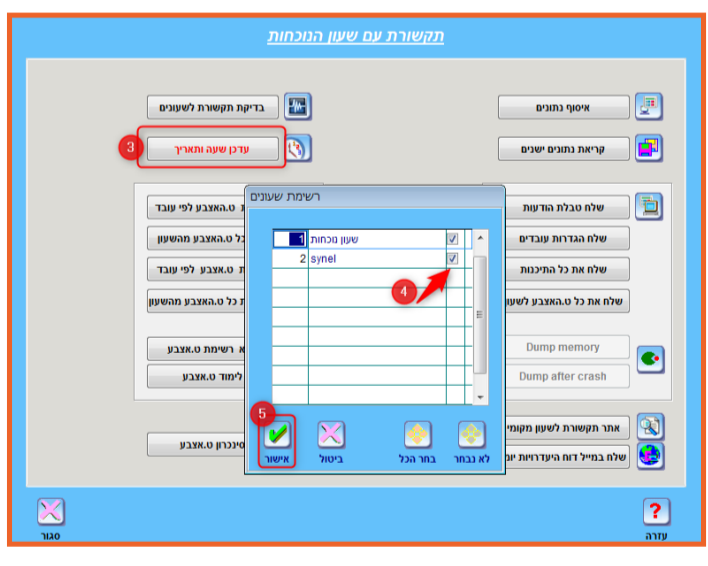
תקשורת עם שעון הנוכחות

איסוף נתונים
בדיקת תקשורת לשעונים
קריאת נתונים ישנים
3
עדכן שעה ותאריך

שלח טבלת הודעות
שלח הגדרות עובדים
שלח את כל התיכנות
שלח את כל ט.האצבע לשעו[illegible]
Dump memory
Dump after crash
אתר תקשורת לשעון מקומי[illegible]
שלח במייל דוח היעדרויות יו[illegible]

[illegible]ת ט.האצבע לפי עובד
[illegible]כל ט.האצבע מהשעון
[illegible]ת ט.האצבע לפי עובד
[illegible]ת כל ט.האצבע מהשעון
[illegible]א רשימת ט.אצבע
לימוד ט.אצבע
סינכרון ט.אצבע

רשימת שעונים

| | | |
|---|---|---|
| ☑ | שעון נוכחות | 1 |
| ☑ | synel | 2 |

4
5
אישור
ביטול
בחר הכל
לא נבחר

סגור
עזרה